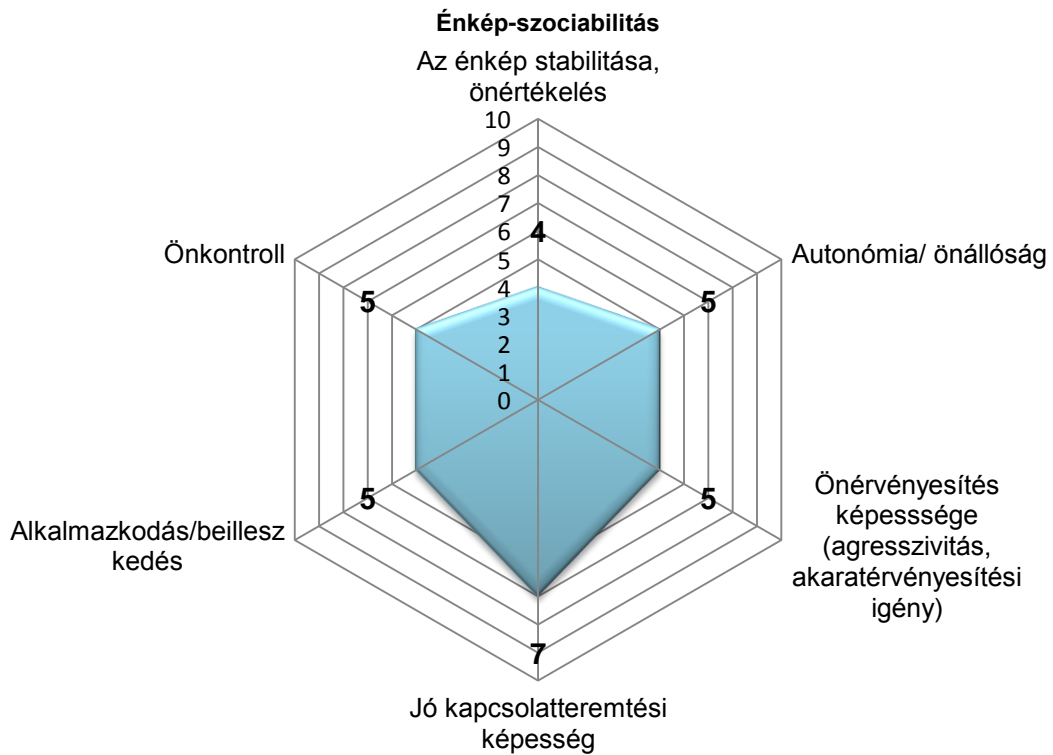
Énkép-szociabilitás

Az énkép stabilitása, önértékelés

10
9
8
7
6
5
4
3
2
1
0

4

Autonómia/ önállóság

5

Önérvényesítés képesssége (agresszivitás, akaratérvényesítési igény)

5

7

Jó kapcsolatteremtési képesség

Alkalmazkodás/beillesz kedés

5

Önkontroll

5